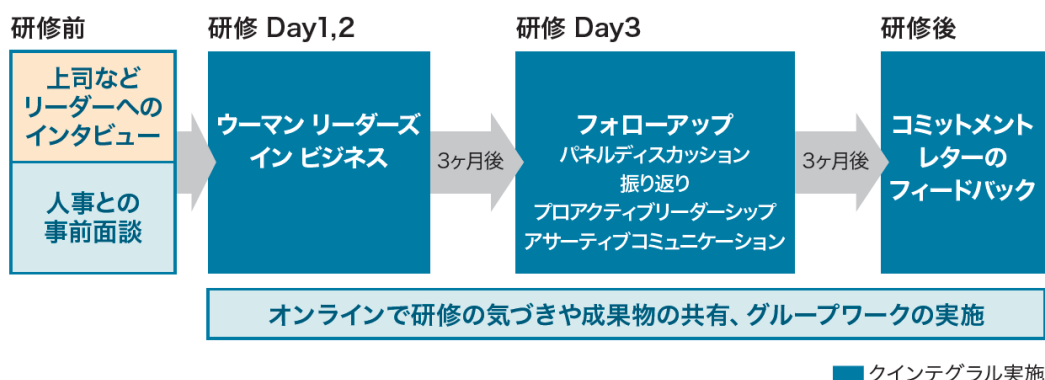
研修前

上司などリーダーへのインタビュー

人事との事前面談

研修 Day1,2

ウーマン リーダーズ イン ビジネス

3ヶ月後

研修 Day3

フォローアップ
パネルディスカッション
振り返り
プロアクティブリーダーシップ
アサーティブコミュニケーション

3ヶ月後

研修後

コミットメントレターのフィードバック

オンラインで研修の気づきや成果物の共有、グループワークの実施

クインテグラル実施